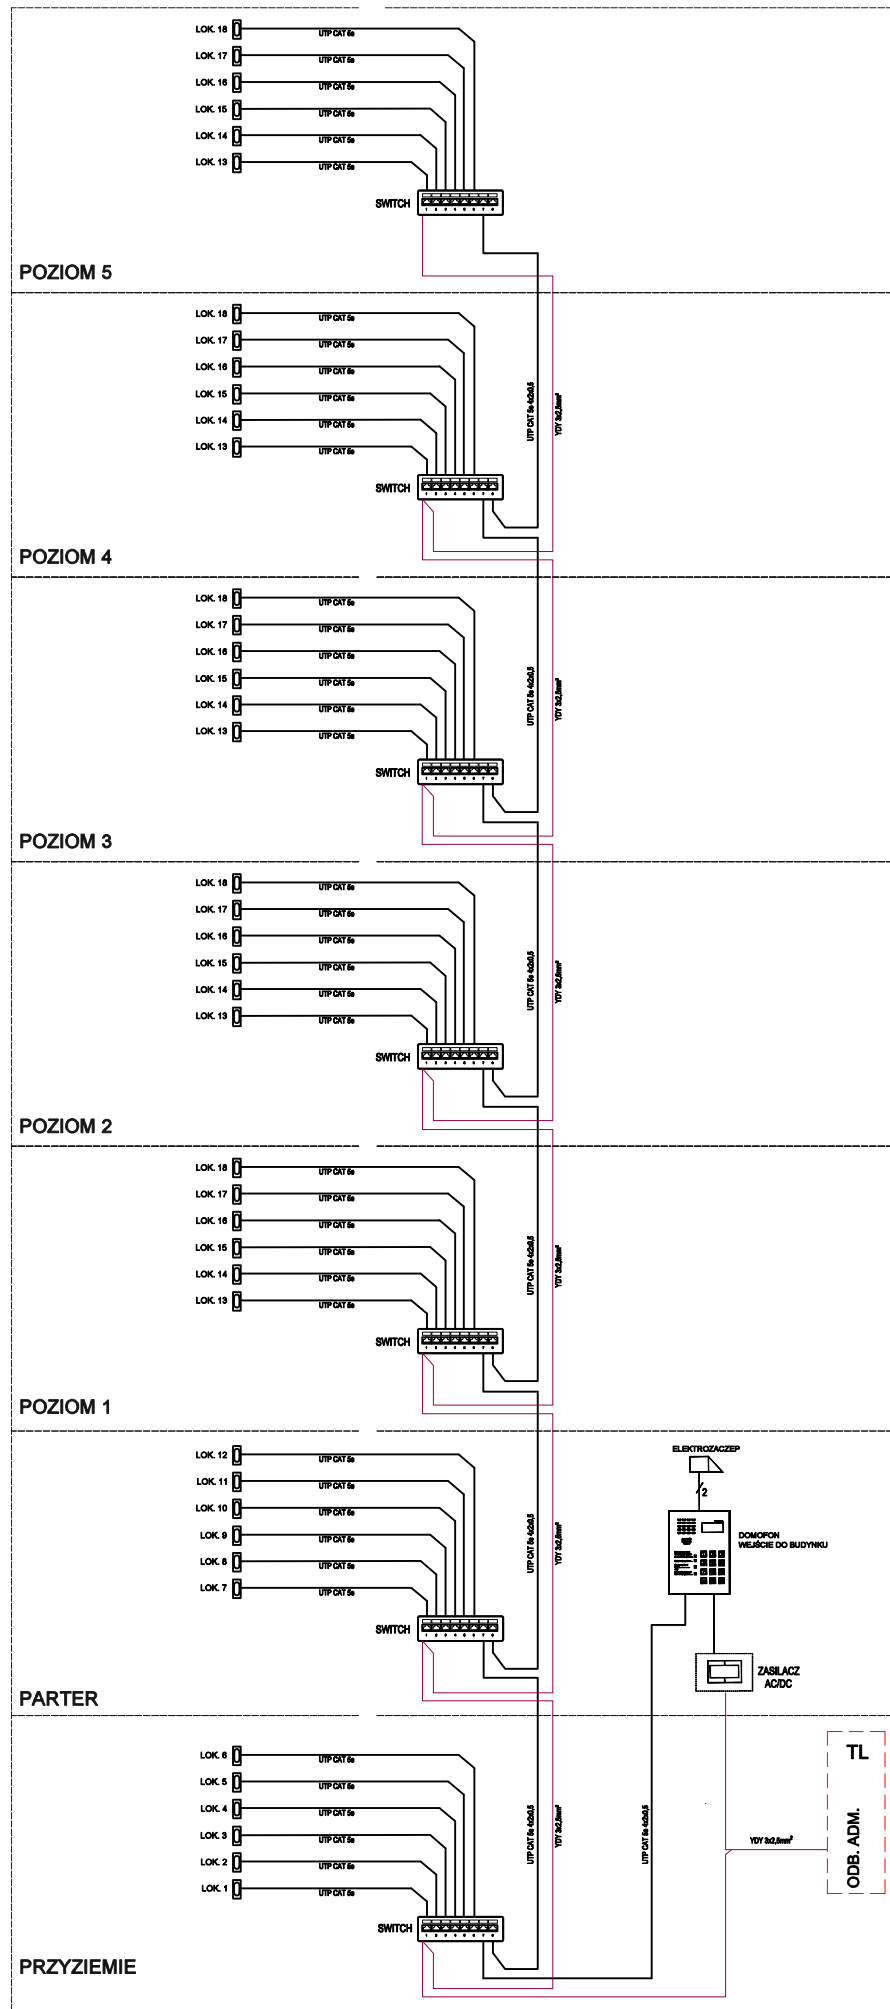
LOK. 18
UTP CAT 5e
LOK. 17
UTP CAT 5e
LOK. 16
UTP CAT 5e
LOK. 15
UTP CAT 5e
LOK. 14
UTP CAT 5e
LOK. 13
UTP CAT 5e
SWITCH
POZIOM 5

LOK. 18
UTP CAT 5e
LOK. 17
UTP CAT 5e
LOK. 16
UTP CAT 5e
LOK. 15
UTP CAT 5e
LOK. 14
UTP CAT 5e
LOK. 13
UTP CAT 5e
UTP CAT 5e 4x2x0,5
YDY 3x2,5mm²
SWITCH
POZIOM 4

LOK. 18
UTP CAT 5e
LOK. 17
UTP CAT 5e
LOK. 16
UTP CAT 5e
LOK. 15
UTP CAT 5e
LOK. 14
UTP CAT 5e
LOK. 13
UTP CAT 5e
UTP CAT 5e 4x2x0,5
YDY 3x2,5mm²
SWITCH
POZIOM 3

LOK. 18
UTP CAT 5e
LOK. 17
UTP CAT 5e
LOK. 16
UTP CAT 5e
LOK. 15
UTP CAT 5e
LOK. 14
UTP CAT 5e
LOK. 13
UTP CAT 5e
UTP CAT 5e 4x2x0,5
YDY 3x2,5mm²
SWITCH
POZIOM 2

LOK. 18
UTP CAT 5e
LOK. 17
UTP CAT 5e
LOK. 16
UTP CAT 5e
LOK. 15
UTP CAT 5e
LOK. 14
UTP CAT 5e
LOK. 13
UTP CAT 5e
UTP CAT 5e 4x2x0,5
YDY 3x2,5mm²
SWITCH
POZIOM 1

LOK. 12
UTP CAT 5e
LOK. 11
UTP CAT 5e
LOK. 10
UTP CAT 5e
LOK. 9
UTP CAT 5e
LOK. 8
UTP CAT 5e
LOK. 7
UTP CAT 5e
UTP CAT 5e 4x2x0,5
YDY 3x2,5mm²
SWITCH
ELEKTROZACZEP
2
DOMOFON
WEJŚCIE DO BUDYNKU
ZASILACZ
AC/DC
PARTER

LOK. 6
UTP CAT 5e
LOK. 5
UTP CAT 5e
LOK. 4
UTP CAT 5e
LOK. 3
UTP CAT 5e
LOK. 2
UTP CAT 5e
LOK. 1
UTP CAT 5e
UTP CAT 5e 4x2x0,5
YDY 3x2,5mm²
UTP CAT 5e 4x2x0,5
YDY 3x2,5mm²
TL
ODB. ADM.
SWITCH
PRZYZIEMIE